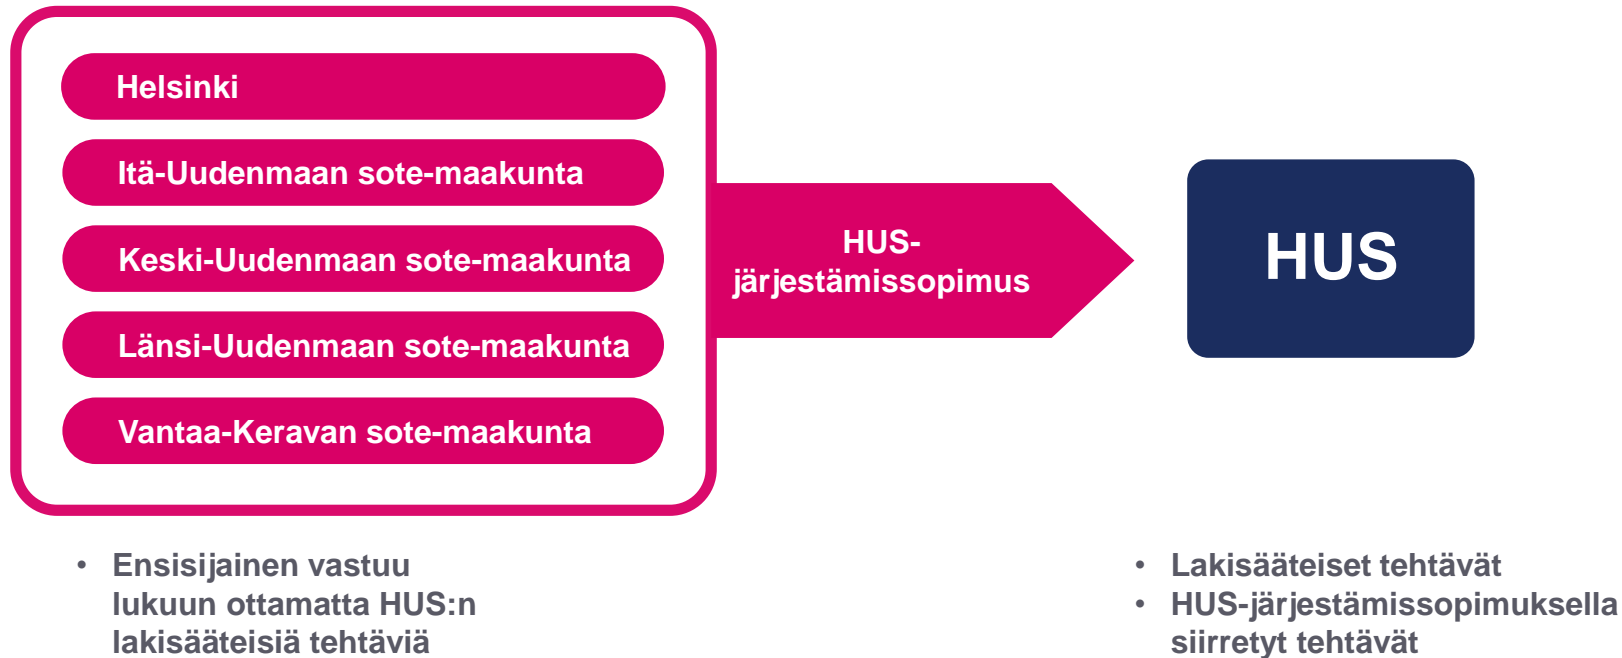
Helsinki

Itä-Uudenmaan sote-maakunta

Keski-Uudenmaan sote-maakunta

Länsi-Uudenmaan sote-maakunta

Vantaa-Keravan sote-maakunta

HUS-järjestämissopimus

HUS

• Ensisijainen vastuu lukuun ottamatta HUS:n lakisääteisiä tehtäviä

• Lakisääteiset tehtävät
• HUS-järjestämissopimuksella siirretyt tehtävät